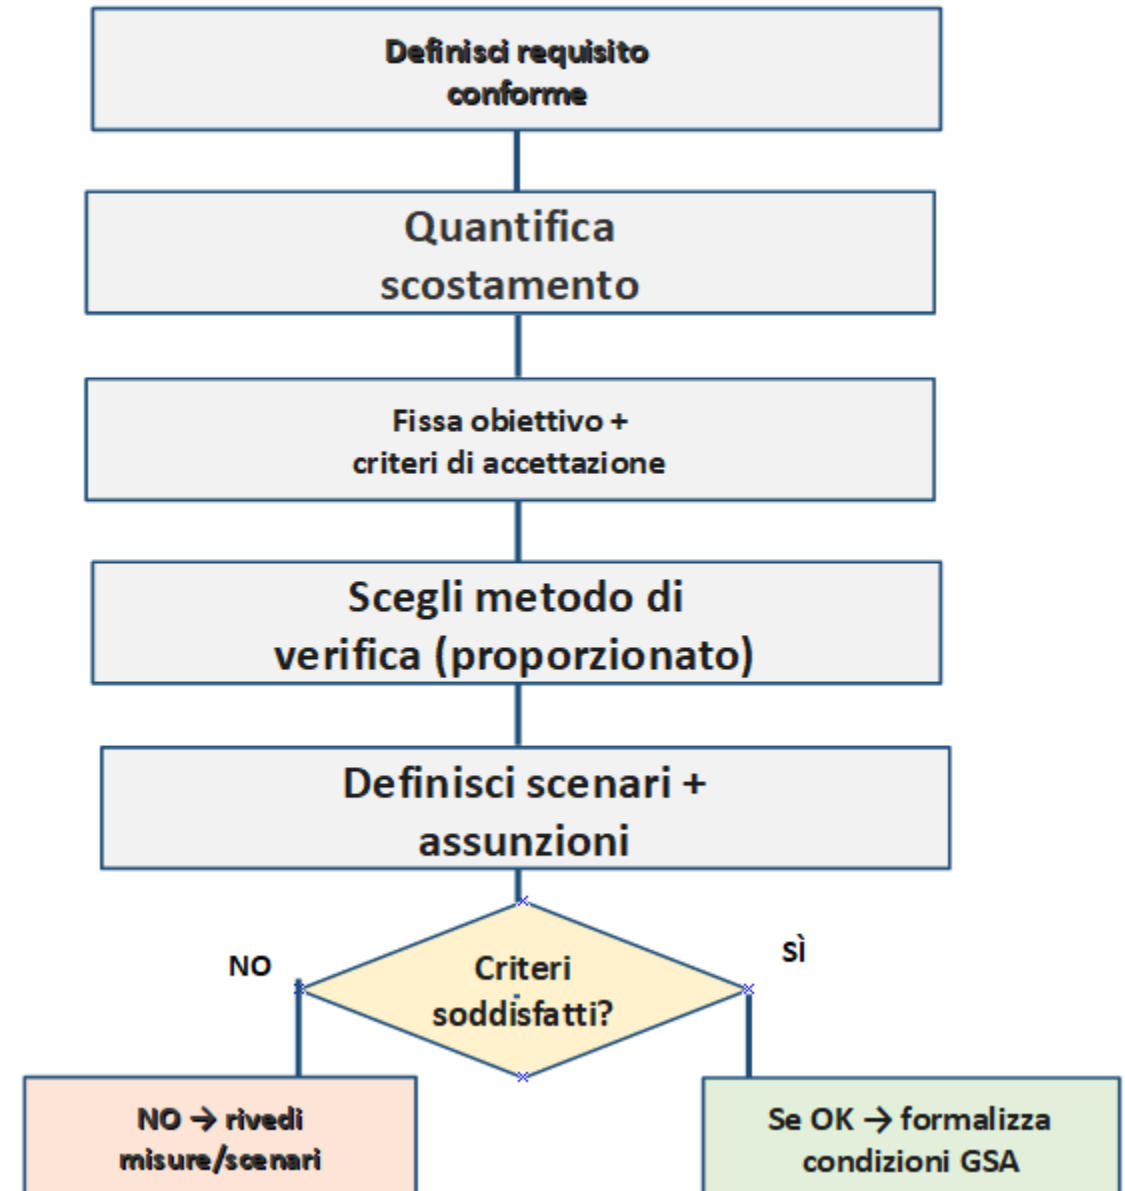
Definisci requisito conforme

Quantifica scostamento

Fissa obiettivo + criteri di accettazione

Scegli metodo di verifica (proporzionato)

Definisci scenari + assunzioni

NO

SÌ

Criteri soddisfatti?

NO → rivedi misure/scenari

Se OK → formalizza condizioni GSA